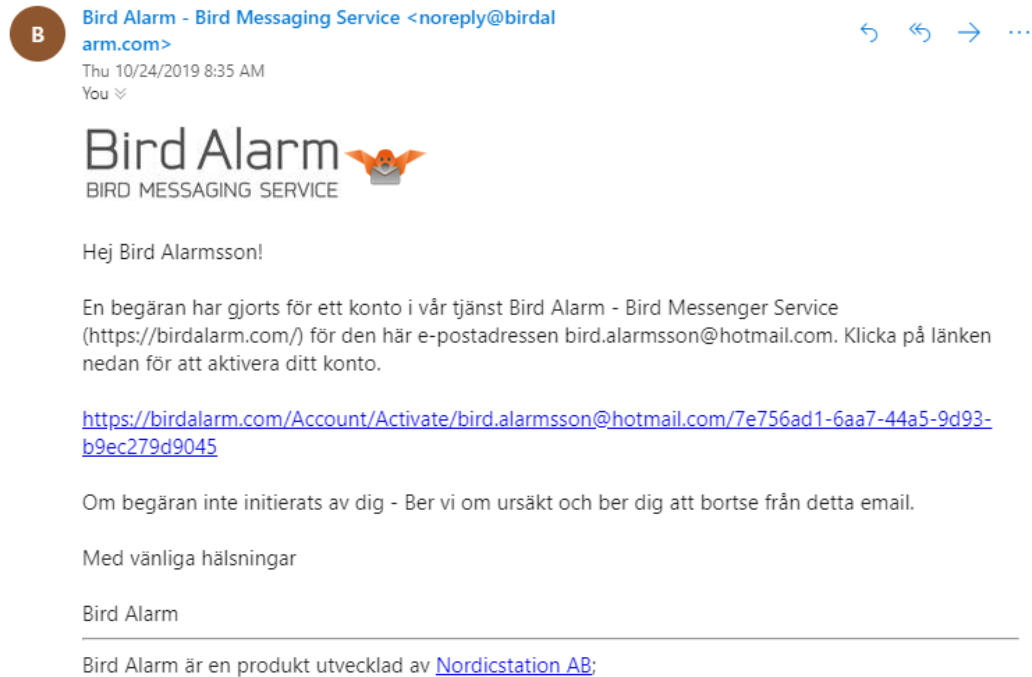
B

Bird Alarm - Bird Messaging Service <noreply@birdalarm.com>
Thu 10/24/2019 8:35 AM
You

Bird Alarm
BIRD MESSAGING SERVICE

Hej Bird Alarmsson!

En begäran har gjorts för ett konto i vår tjänst Bird Alarm - Bird Messenger Service (https://birdalarm.com/) för den här e-postadressen bird.alarmsson@hotmail.com. Klicka på länken nedan för att aktivera ditt konto.

https://birdalarm.com/Account/Activate/bird.alarmsson@hotmail.com/7e756ad1-6aa7-44a5-9d93-b9ec279d9045

Om begäran inte initierats av dig - Ber vi om ursäkt och ber dig att bortse från detta email.

Med vänliga hälsningar

Bird Alarm

Bird Alarm är en produkt utvecklad av Nordicstation AB;